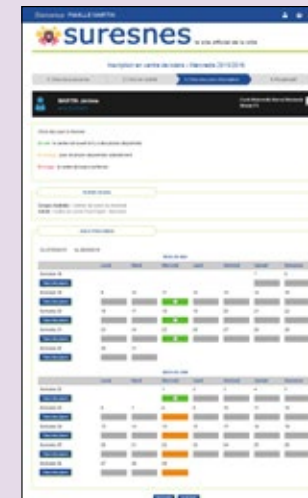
suresnes

Inscription en centre de loisirs - Mercredis 2015/2016

MARTIN Jérôme

Mois de mai

Lundi | Mardi | Mercredi | Jeudi | Vendredi | Samedi | Dimanche

Semaine 18

Semaine 19

Semaine 20

Semaine 21

Semaine 22

Mois de juin

Semaine 23

Semaine 24

Semaine 25

Semaine 26

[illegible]